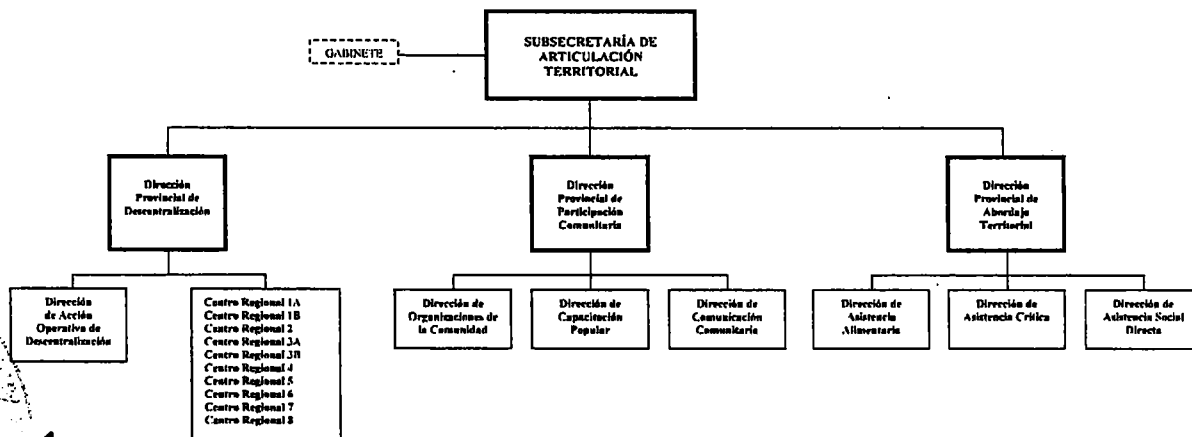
GABINETE

SUBSECRETARÍA DE ARTICULACIÓN TERRITORIAL

Dirección Provincial de Descentralización

Dirección Provincial de Participación Comunitaria

Dirección Provincial de Abordaje Territorial

Dirección de Acción Operativa de Descentralización

Centro Regional 1A
Centro Regional 1B
Centro Regional 2
Centro Regional 3A
Centro Regional 3B
Centro Regional 4
Centro Regional 5
Centro Regional 6
Centro Regional 7
Centro Regional 8

Dirección de Organizaciones de la Comunidad

Dirección de Capacitación Popular

Dirección de Comunicación Comunitaria

Dirección de Asistencia Alimentaria

Dirección de Asistencia Crítica

Dirección de Asistencia Social Directa